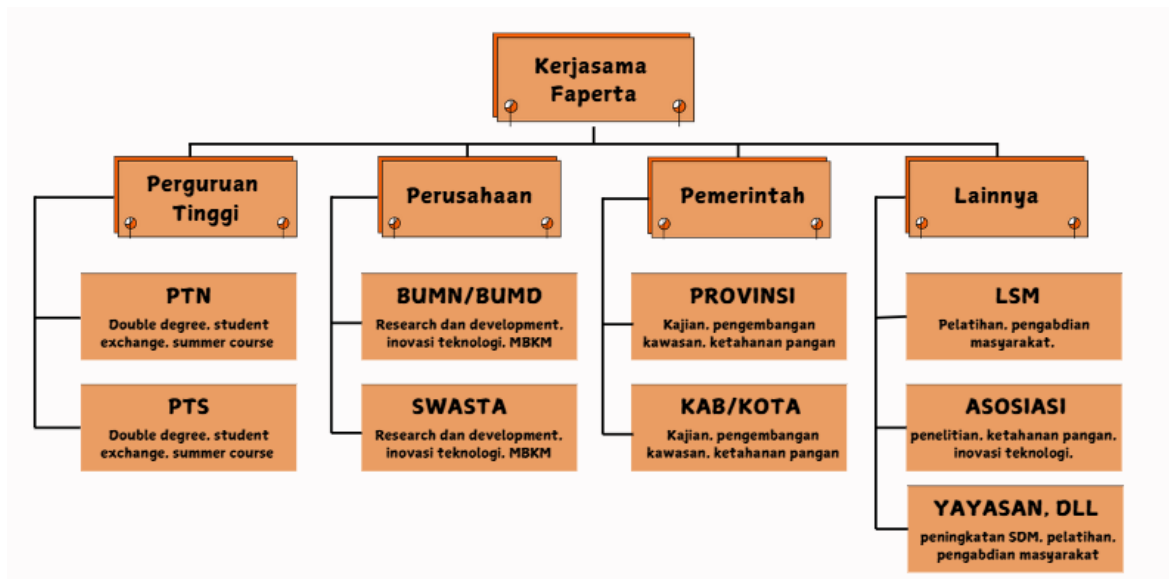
Kerjasama Faperta

Perguruan Tinggi

Perusahaan

Pemerintah

Lainnya

PTN
Double degree. student exchange. summer course

PTS
Double degree. student exchange. summer course

BUMN/BUMD
Research dan development. inovasi teknologi. MBKM

SWASTA
Research dan development. inovasi teknologi. MBKM

PROVINSI
Kajian. pengembangan kawasan. ketahanan pangan

KAB/KOTA
Kajian. pengembangan kawasan. ketahanan pangan

LSM
Pelatihan. pengabdian masyarakat.

ASOSIASI
penelitian. ketahanan pangan. inovasi teknologi.

YAYASAN, DLL
peningkatan SDM. pelatihan. pengabdian masyarakat